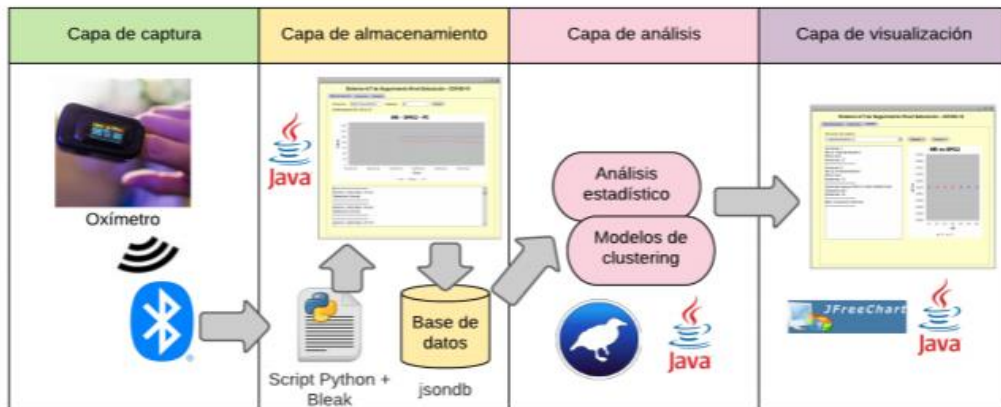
| Capa de captura | Capa de almacenamiento | Capa de análisis | Capa de visualización |
|---|---|---|---|

Oxímetro

Java

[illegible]

Script Python + Bleak

Base de datos

jsondb

Análisis estadístico

Modelos de clustering

Java

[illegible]

JFreeChart

Java